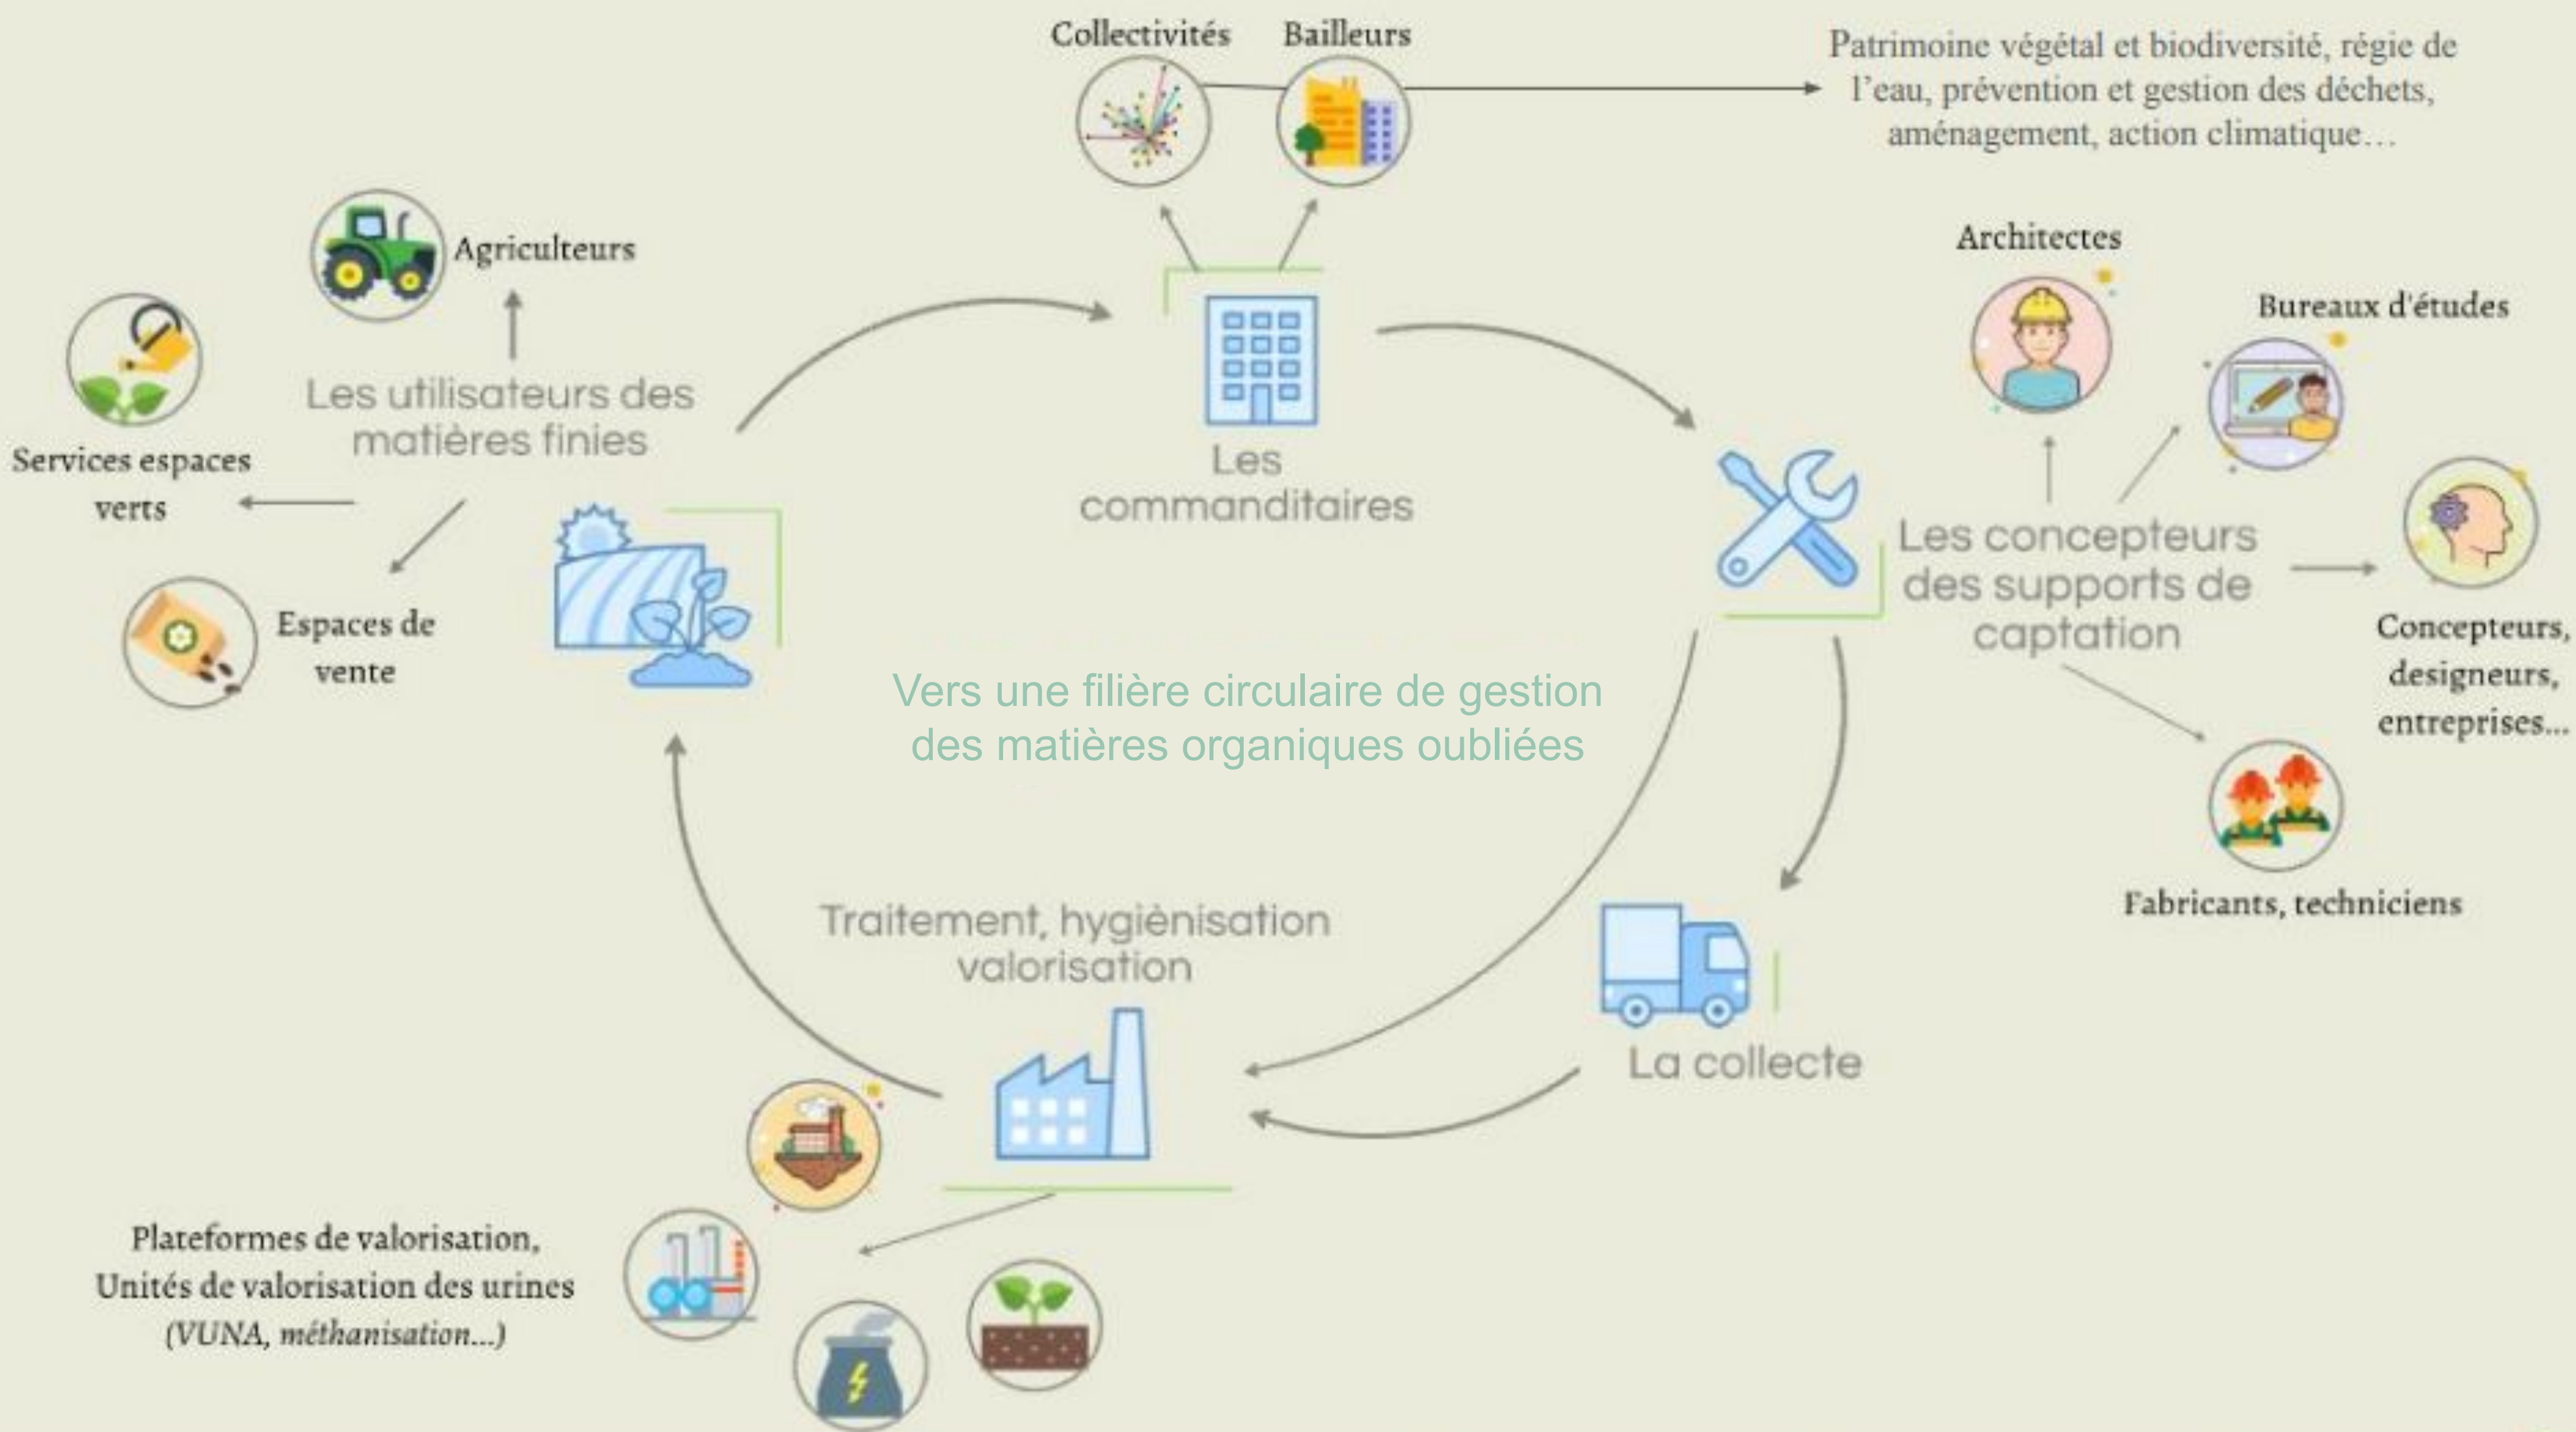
Collectivités

Bailleurs

Patrimoine végétal et biodiversité, régie de l'eau, prévention et gestion des déchets, aménagement, action climatique…

Agriculteurs

Les utilisateurs des matières finies

Services espaces verts

Espaces de vente

Les commanditaires

Architectes

Bureaux d'études

Les concepteurs des supports de captation

Concepteurs, designeurs, entreprises...

Fabricants, techniciens

Vers une filière circulaire de gestion des matières organiques oubliées

Traitement, hygiènisation valorisation

La collecte

Plateformes de valorisation, Unités de valorisation des urines (VUNA, méthanisation...)